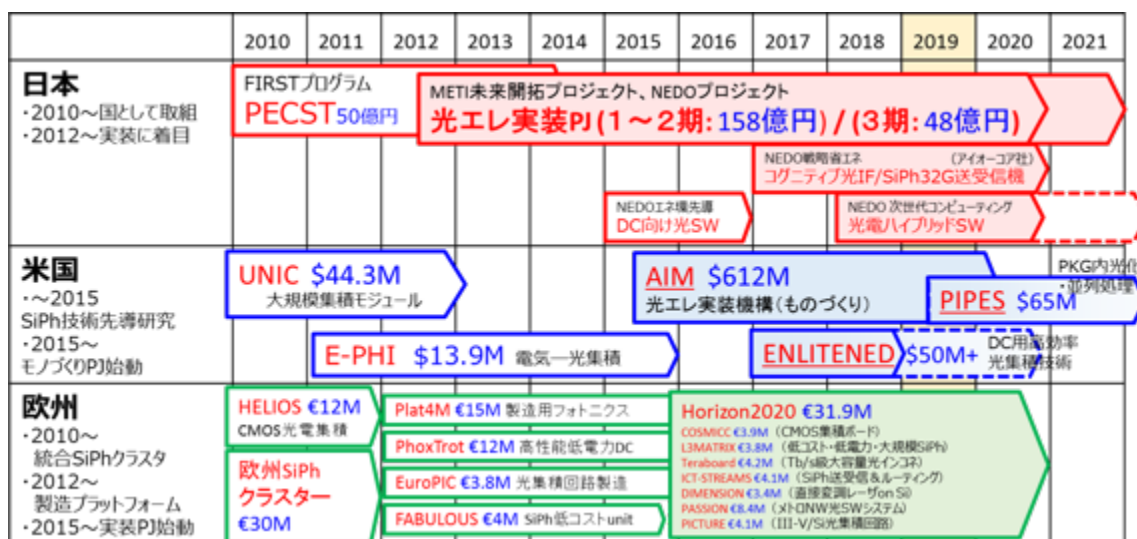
| | 2010 | 2011 | 2012 | 2013 | 2014 | 2015 | 2016 | 2017 | 2018 | 2019 | 2020 | 2021 |
|---|---|---|---|---|---|---|---|---|---|---|---|---|

日本
・2010～国として取組
・2012～実装に着目

FIRSTプログラム
PECST 50億円

METI未来開拓プロジェクト、NEDOプロジェクト
光エレ実装PJ (1～2期: 158億円) / (3期: 48億円)

NEDO戦略省エネ (アイオーコア社)
コグニティブ光IF/SiPh32G送受信機

NEDOエネ環先導
DC向け光SW

NEDO 次世代コンピューティング
光電ハイブリッドSW

米国
・～2015
SiPh技術先導研究
・2015～
モノづくりPJ始動

UNIC $44.3M
大規模集積モジュール

AIM $612M
光エレ実装機構(ものづくり)

PKG内光化
・並列処理

PIPES $65M

E-PHI $13.9M 電気ー光集積

ENLITENED $50M+

DC用高効率
光集積技術

欧州
・2010～
統合SiPhクラスタ
・2012～
製造プラットフォーム
・2015～実装PJ始動

HELIOS €12M
CMOS光電集積

欧州SiPh
クラスター
€30M

Plat4M €15M 製造用フォトニクス
PhoxTrot €12M 高性能低電力DC
EuroPIC €3.8M 光集積回路製造
FABULOUS €4M SiPh低コストunit

Horizon2020 €31.9M
COSMICC €3.9M (CMOS集積ボード)
L3MATRIX €3.8M (低コスト・低電力・大規模SiPh)
Teraboard €4.2M (Tb/s級大容量光インコネ)
ICT-STREAMS €4.1M (SiPh送受信&ルーティング)
DIMENSION €3.4M (直接変調レーザon Si)
PASSION €8.4M (メトロNW光SWシステム)
PICTURE €4.1M (III-V/Si光集積回路)